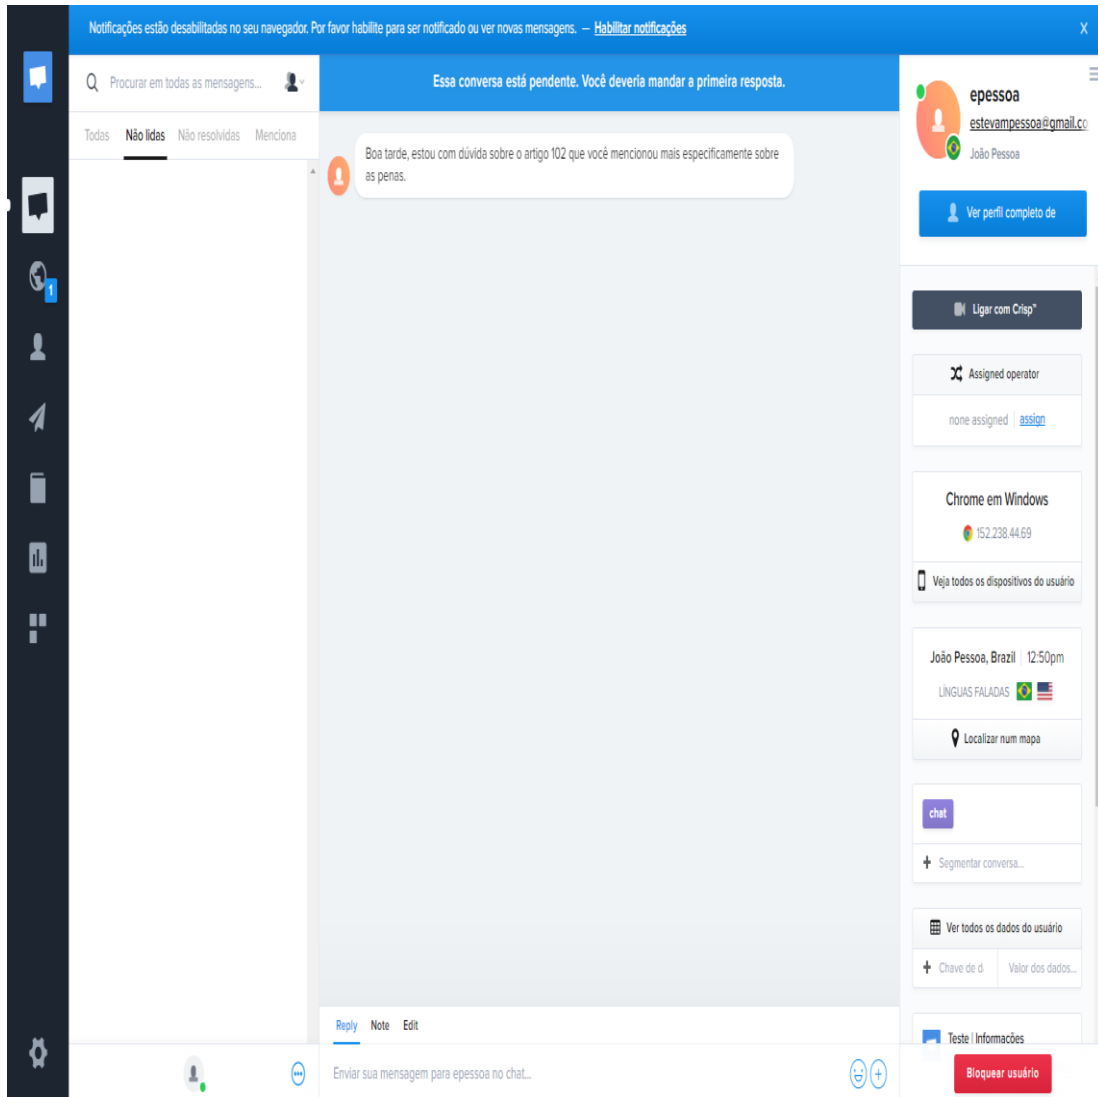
Notificações estão desabilitadas no seu navegador. Por favor habilite para ser notificado ou ver novas mensagens. – Habilitar notificações

X

1

Procurar em todas as mensagens...

Todas Não lidas Não resolvidas Menciona

Essa conversa está pendente. Você deveria mandar a primeira resposta.

Boa tarde, estou com dúvida sobre o artigo 102 que você mencionou mais especificamente sobre as penas.

epessoa
estevampessoa@gmail.co
João Pessoa

Ver perfil completo de

Ligar com Crisp*

Assigned operator

none assigned | assign

Chrome em Windows

152.238.44.69

Veja todos os dispositivos do usuário

João Pessoa, Brazil | 12:50pm

LÍNGUAS FALADAS

Localizar num mapa

chat

Segmentar conversa...

Ver todos os dados do usuário

Chave de d Valor dos dados...

Teste | Informações

Reply Note Edit

Enviar sua mensagem para epessoa no chat...

Bloquear usuário